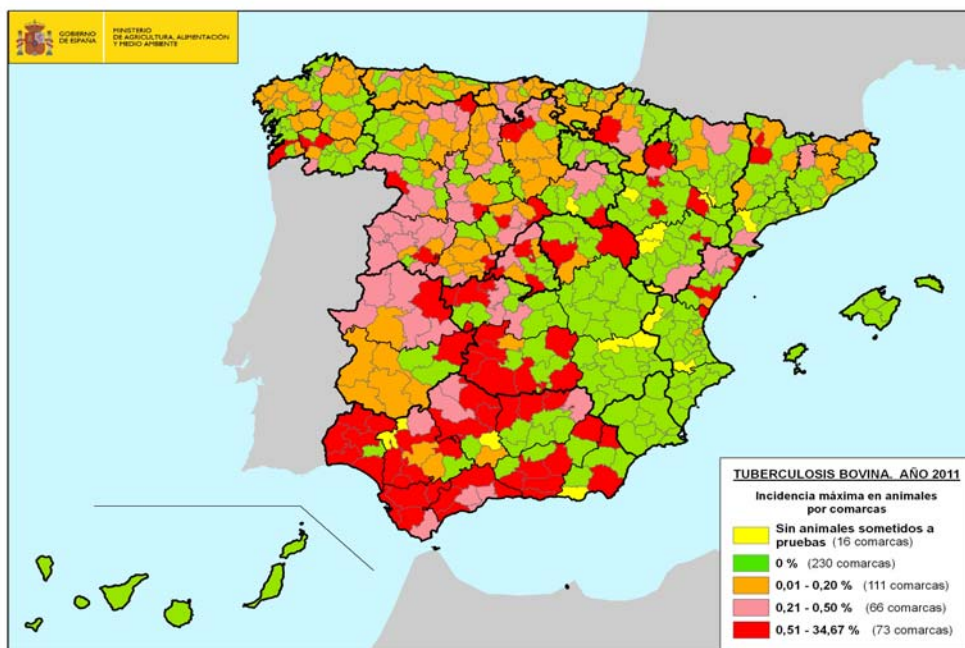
GOBIERNO DE ESPAÑA

MINISTERIO DE AGRICULTURA, ALIMENTACIÓN Y MEDIO AMBIENTE

TUBERCULOSIS BOVINA. AÑO 2011

Incidencia máxima en animales por comarcas

Sin animales sometidos a pruebas (16 comarcas)

0 % (230 comarcas)

0,01 - 0,20 % (111 comarcas)

0,21 - 0,50 % (66 comarcas)

0,51 - 34,67 % (73 comarcas)